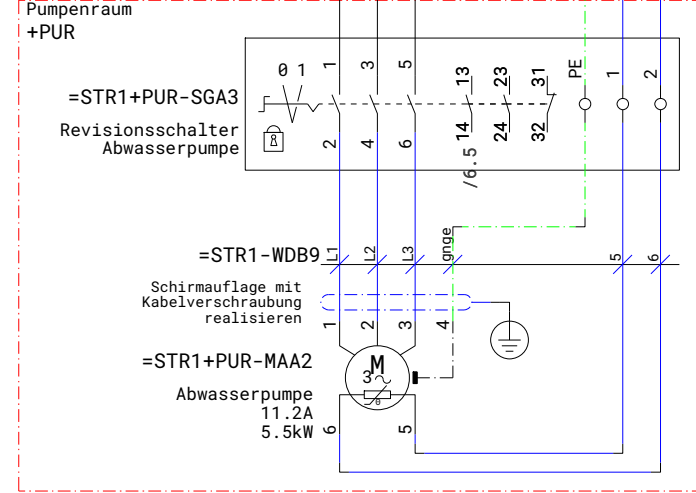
Pumpenraum
+PUR

=STR1+PUR-SGA3

Revisionsschalter
Abwasserpumpe

0 1
1
3
5
13
23
31
PE
1
2
2
4
6
14
24
32
/6.5

=STR1-WDB9
L1
L2
L3
gnge
5
6

Schirmauflage mit
Kabelverschraubung
realisieren

1
2
3
4

=STR1+PUR-MAA2

M
3~

Abwasserpumpe
11.2A
5.5kW
6
5